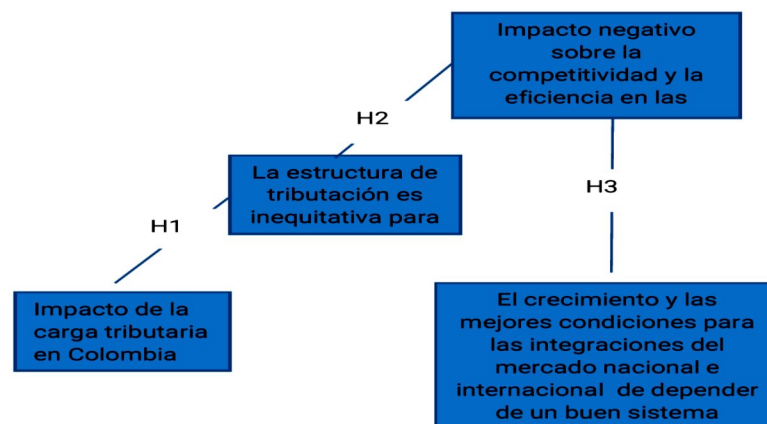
Impacto negativo sobre la competitividad y la eficiencia en las

H2

La estructura de tributación es inequitativa para

H3

H1

Impacto de la carga tributaria en Colombia

El crecimiento y las mejores condiciones para las integraciones del mercado nacional e internacional de depender de un buen sistema